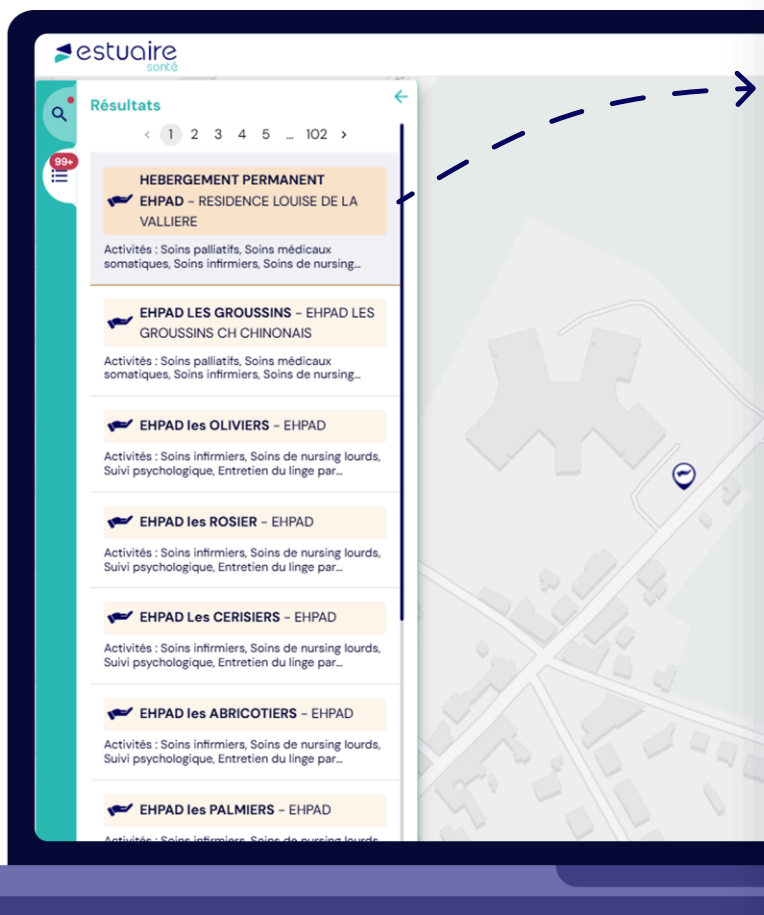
estuaire
santé

99+

Résultats

< 1 2 3 4 5 ... 102 >

HEBERGEMENT PERMANENT
EHPAD - RESIDENCE LOUISE DE LA VALLIERE
Activités : Soins palliatifs, Soins médicaux somatiques, Soins infirmiers, Soins de nursing...

EHPAD LES GROUSSINS - EHPAD LES GROUSSINS CH CHINONAIS
Activités : Soins palliatifs, Soins médicaux somatiques, Soins infirmiers, Soins de nursing...

EHPAD les OLIVIERS - EHPAD
Activités : Soins infirmiers, Soins de nursing lourds, Suivi psychologique, Entretien du linge par...

EHPAD les ROSIER - EHPAD
Activités : Soins infirmiers, Soins de nursing lourds, Suivi psychologique, Entretien du linge par...

EHPAD Les CERISIERS - EHPAD
Activités : Soins infirmiers, Soins de nursing lourds, Suivi psychologique, Entretien du linge par...

EHPAD les ABRICOTIERS - EHPAD
Activités : Soins infirmiers, Soins de nursing lourds, Suivi psychologique, Entretien du linge par...

EHPAD les PALMIERS - EHPAD
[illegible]